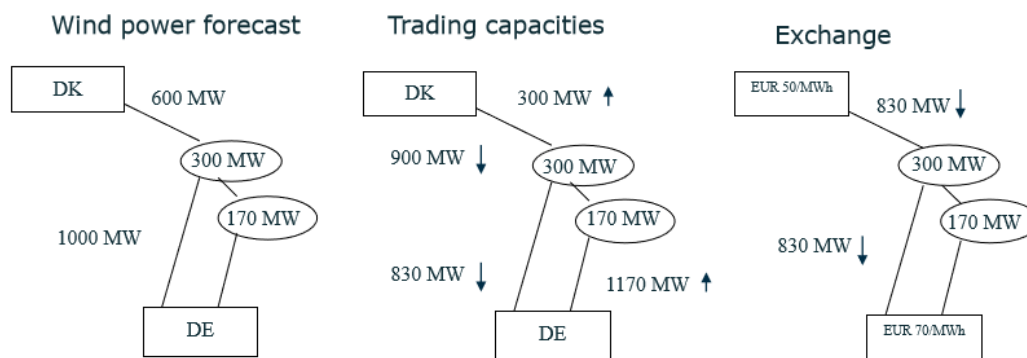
Wind power forecast

DK

600 MW

300 MW

170 MW

1000 MW

DE

Trading capacities

DK

300 MW ↑

900 MW ↓

300 MW

170 MW

830 MW ↓

1170 MW ↑

DE

Exchange

EUR 50/MWh

830 MW ↓

300 MW

170 MW

830 MW ↓

EUR 70/MWh